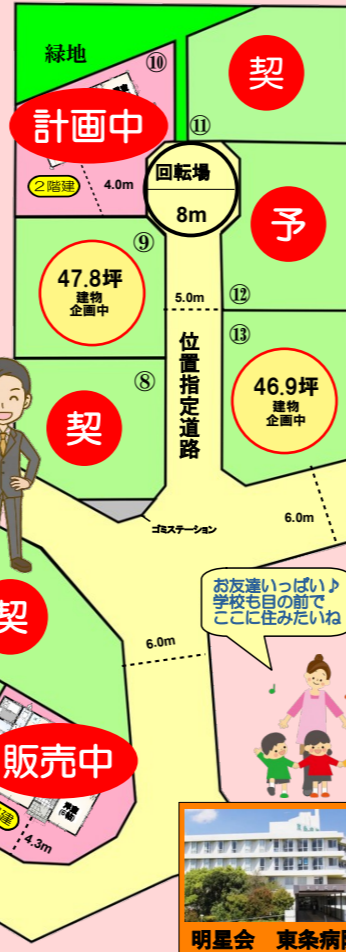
緑地

⑩

計画中

2階建

4.0m

⑪

契

回転場

8m

予

⑨

47.8坪
建物
企画中

5.0m

⑫

⑬

位置指定道路

46.9坪
建物
企画中

⑧

契

ゴミステーション

6.0m

契

お友達いっぱい♪
学校も目の前で
ここに住みたいね

6.0m

販売中

4.3m

明星会　東条病院